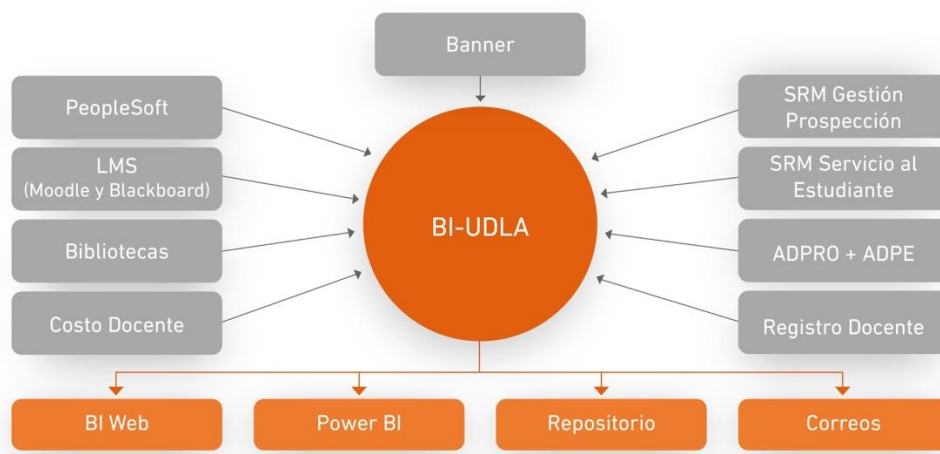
Banner

PeopleSoft

LMS
(Moodle y Blackboard)

Bibliotecas

Costo Docente

SRM Gestión Prospección

SRM Servicio al Estudiante

ADPRO + ADPE

Registro Docente

BI-UDLA

BI Web

Power BI

Repositorio

Correos